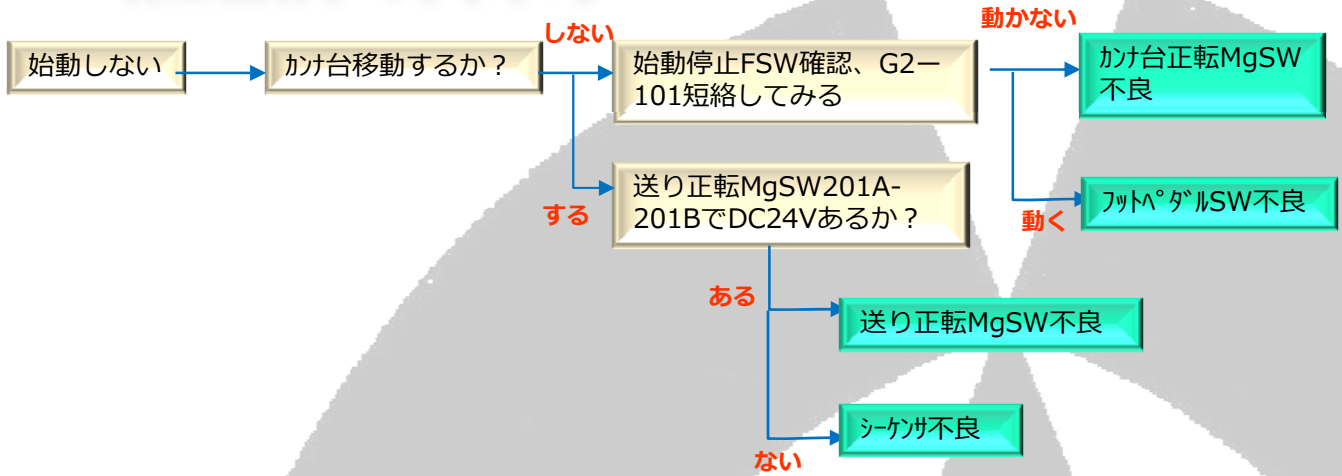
始動しない

ｶﾝﾅ台移動するか？

しない

始動停止FSW確認、G2ー101短絡してみる

動かない

ｶﾝﾅ台正転MgSW不良

動く

ﾌｯﾄﾍﾟﾀﾞﾙSW不良

する

送り正転MgSW201A-201BでDC24Vあるか？

ある

送り正転MgSW不良

ない

ｼｰｹﾝｻ不良